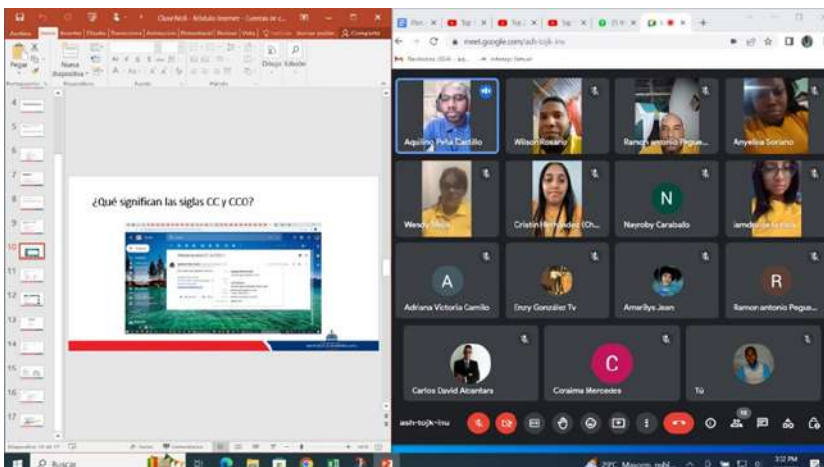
ClaseNo6 - Módulo Internet - Cuentas de c...

Archivo Inicio Insertar Diseño Transiciones Animaciones Presentación Revisar Vista Compartir

Pegar Nueva diapositiva Dibujo Edición

Portapapeles Diapositivas Fuente Párrafo

4
5
6
7
8
9
10
11
12
13
14
15
16
17

¿Qué significan las siglas CC y CCO?

meet.google.com/ash-tojk-inu

Aquilino Peña Castillo
Wilson Rosario
Ramon antonio Pegue...
Anyelisa Soriano
Wendy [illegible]
Cristin Hernández (Ch...
N
Nayroby Carabalo
iamdo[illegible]
A
Adriana Victoria Camilo
Enzy González Tv
Amarilys Jean
R
Ramon antonio Pegue...
Carlos David Alcantara
C
Coraima Mercedes
Tú

ash-tojk-inu

Buscar

3:12 PM